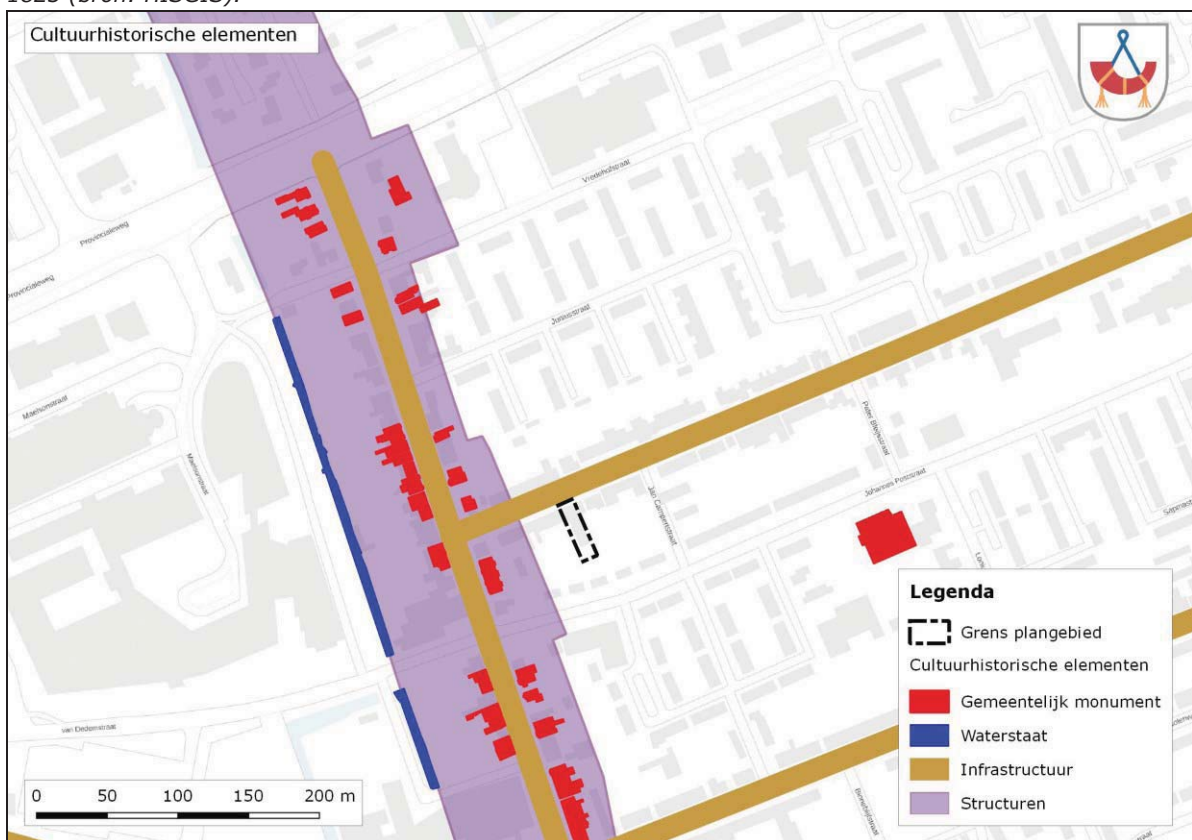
Cultuurhistorische elementen

Vrolikstraat

Provincialeweg

Provincialeweg

Joossstraat

Maelsonstraat

Maelsonstraat

Pieter Bleystraat

Johannes Postsraat

Jan Campertstraat

van Dedemstraat

Legenda

Grens plangebied

Cultuurhistorische elementen

Gemeentelijk monument

Waterstaat

Infrastructuur

Structuren

0 50 100 150 200 m